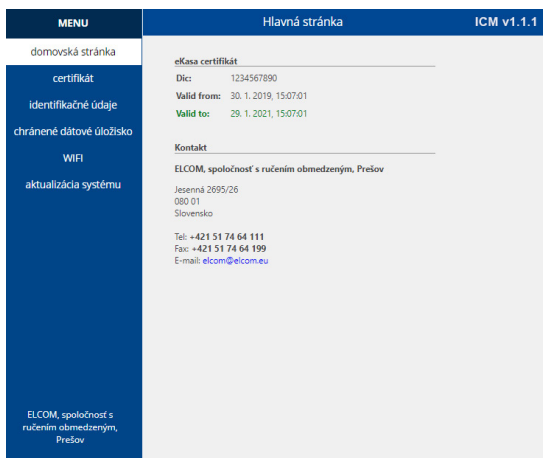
MENU

domovská stránka

certifikát

identifikačné údaje

chránené dátové úložisko

WIFI

aktualizácia systému

ELCOM, spoločnosť s ručením obmedzeným, Prešov

Hlavná stránka

ICM v1.1.1

eKasa certifikát

| Dic: | 1234567890 |
|---|---|
| Valid from: | 30. 1. 2019, 15:07:01 |
| Valid to: | 29. 1. 2021, 15:07:01 |

Kontakt

ELCOM, spoločnosť s ručením obmedzeným, Prešov

Jesenná 2695/26
080 01
Slovensko

Tel: +421 51 74 64 111
Fax: +421 51 74 64 199
E-mail: elcom@elcom.eu